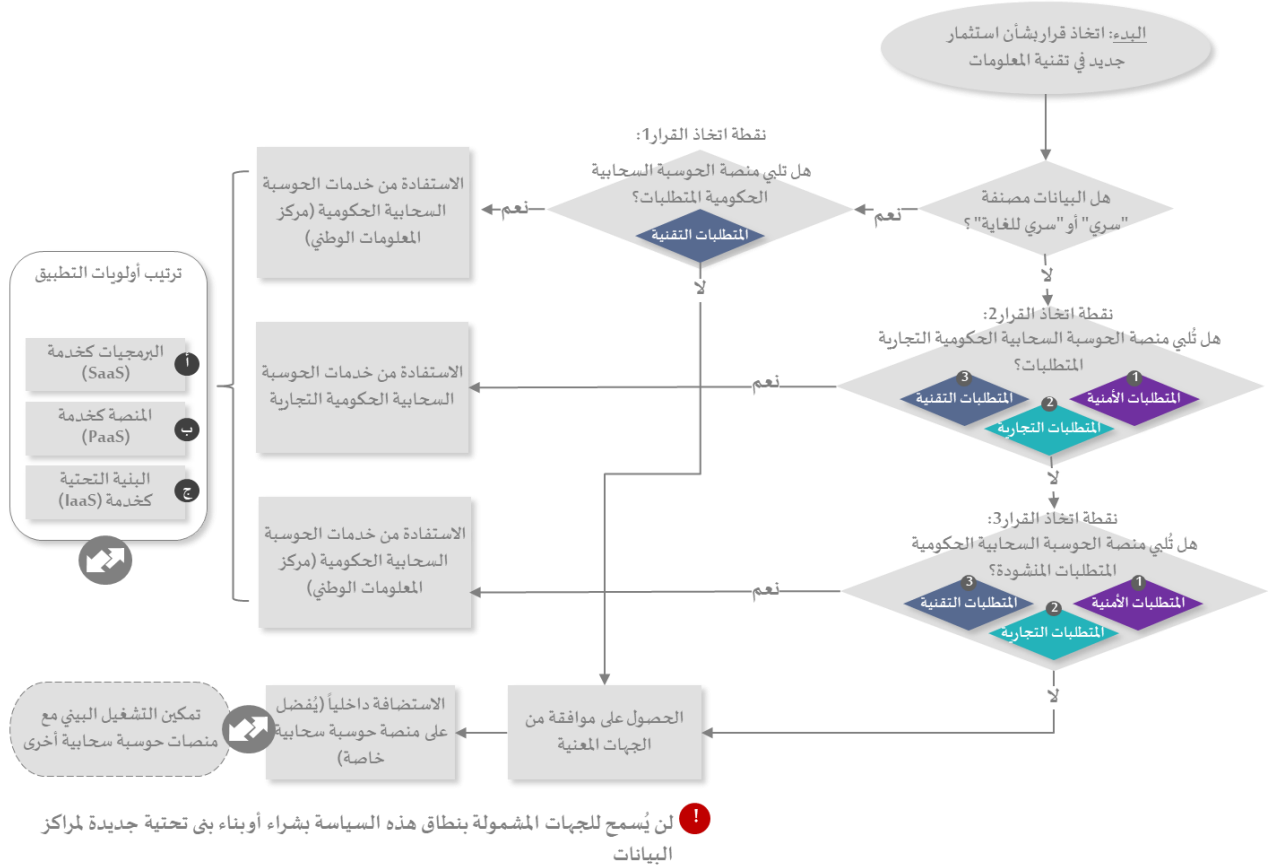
البدء: اتخاذ قرار بشأن استثمار جديد في تقنية المعلومات

هل البيانات مصنفة "سري" أو "سري للغاية" ؟

نعم

نقطة اتخاذ القرار1:
هل تلبي منصة الحوسبة السحابية الحكومية المتطلبات؟

المتطلبات التقنية

نعم

الاستفادة من خدمات الحوسبة السحابية الحكومية (مركز المعلومات الوطني)

لا

لا

نقطة اتخاذ القرار2:
هل تُلبي منصة الحوسبة السحابية الحكومية التجارية المتطلبات؟

1 المتطلبات الأمنية
2 المتطلبات التجارية
3 المتطلبات التقنية

نعم

الاستفادة من خدمات الحوسبة السحابية الحكومية التجارية

لا

نقطة اتخاذ القرار3:
هل تُلبي منصة الحوسبة السحابية الحكومية المتطلبات المنشودة؟

1 المتطلبات الأمنية
2 المتطلبات التجارية
3 المتطلبات التقنية

نعم

الاستفادة من خدمات الحوسبة السحابية الحكومية (مركز المعلومات الوطني)

لا

ترتيب أولويات التطبيق

أ البرمجيات كخدمة (SaaS)
ب المنصة كخدمة (PaaS)
ج البنية التحتية كخدمة (IaaS)

الحصول على موافقة من الجهات المعنية

الاستضافة داخلياً (يُفضل على منصة حوسبة سحابية خاصة)

تمكين التشغيل البيني مع منصات حوسبة سحابية أخرى

! لن يُسمح للجهات المشمولة بنطاق هذه السياسة بشراء أو بناء بنى تحتية جديدة لمراكز البيانات